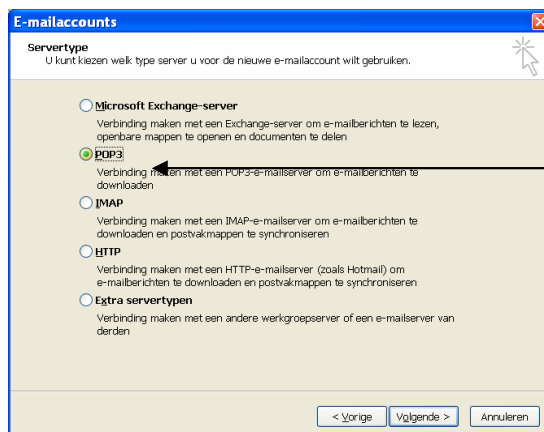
E-mailaccounts

Servertype
U kunt kiezen welk type server u voor de nieuwe e-mailaccount wilt gebruiken.

Microsoft Exchange-server
Verbinding maken met een Exchange-server om e-mailberichten te lezen, openbare mappen te openen en documenten te delen

POP3
Verbinding maken met een POP3-e-mailserver om e-mailberichten te downloaden

IMAP
Verbinding maken met een IMAP-e-mailserver om e-mailberichten te downloaden en postvakmappen te synchroniseren

HTTP
Verbinding maken met een HTTP-e-mailserver (zoals Hotmail) om e-mailberichten te downloaden en postvakmappen te synchroniseren

Extra servertypen
Verbinding maken met een andere werkgroepserver of een e-mailserver van derden

< Vorige | Volgende > | Annuleren